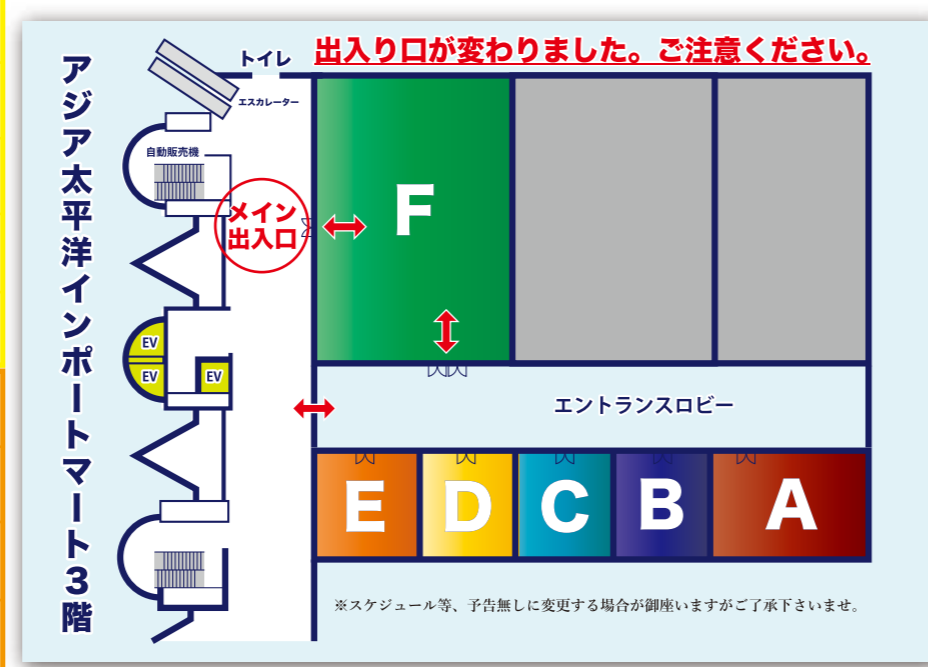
アジア太平洋インポートマート3階

出入り口が変わりました。ご注意ください。

トイレ

エスカレーター

自動販売機

メイン出入口

EV

EV

EV

F

エントランスロビー

E

D

C

B

A

※スケジュール等、予告無しに変更する場合が御座いますがご了承下さいませ。